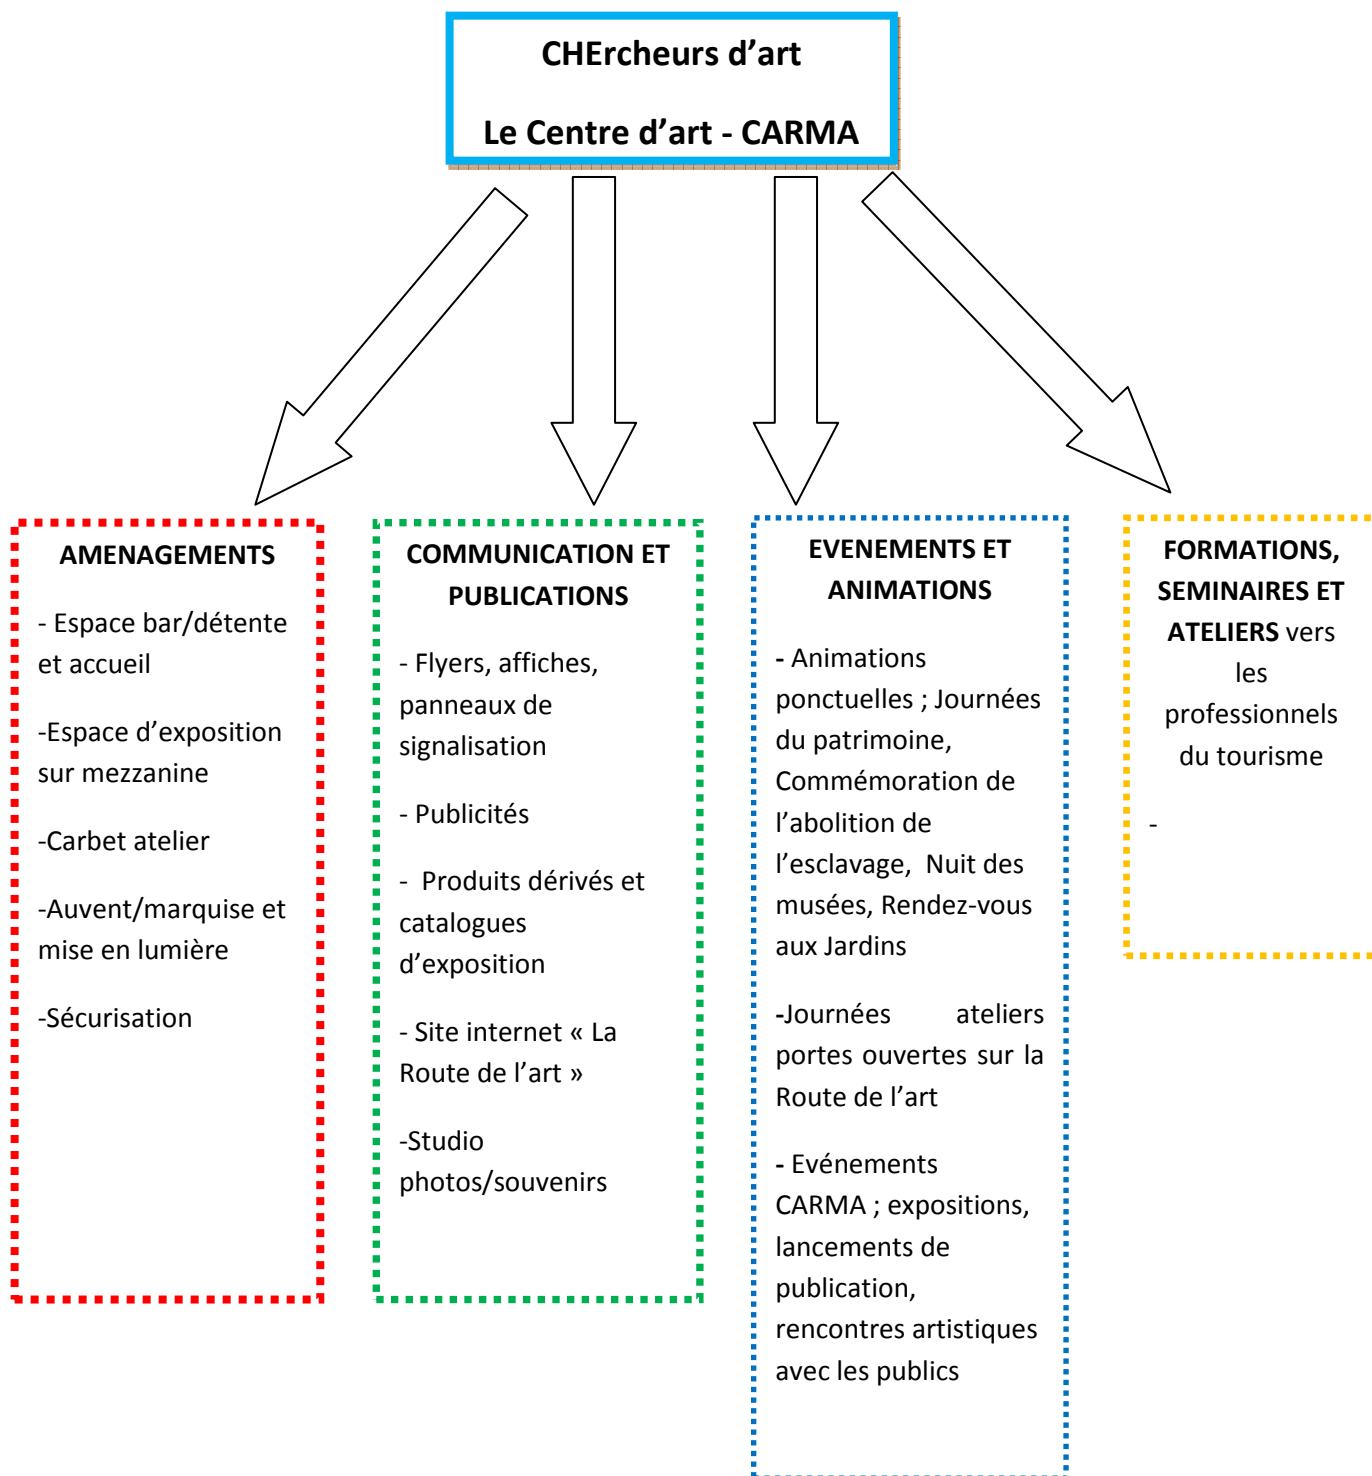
CHErcheurs d'art

Le Centre d'art - CARMA

AMENAGEMENTS

- Espace bar/détente et accueil

-Espace d'exposition sur mezzanine

-Carbet atelier

-Auvent/marquise et mise en lumière

-Sécurisation

COMMUNICATION ET PUBLICATIONS

- Flyers, affiches, panneaux de signalisation

- Publicités

- Produits dérivés et catalogues d'exposition

- Site internet « La Route de l'art »

-Studio photos/souvenirs

EVENEMENTS ET ANIMATIONS

- Animations ponctuelles ; Journées du patrimoine, Commémoration de l'abolition de l'esclavage, Nuit des musées, Rendez-vous aux Jardins

-Journées ateliers portes ouvertes sur la Route de l'art

- Evénements CARMA ; expositions, lancements de publication, rencontres artistiques avec les publics

FORMATIONS, SEMINAIRES ET ATELIERS vers les professionnels du tourisme

-